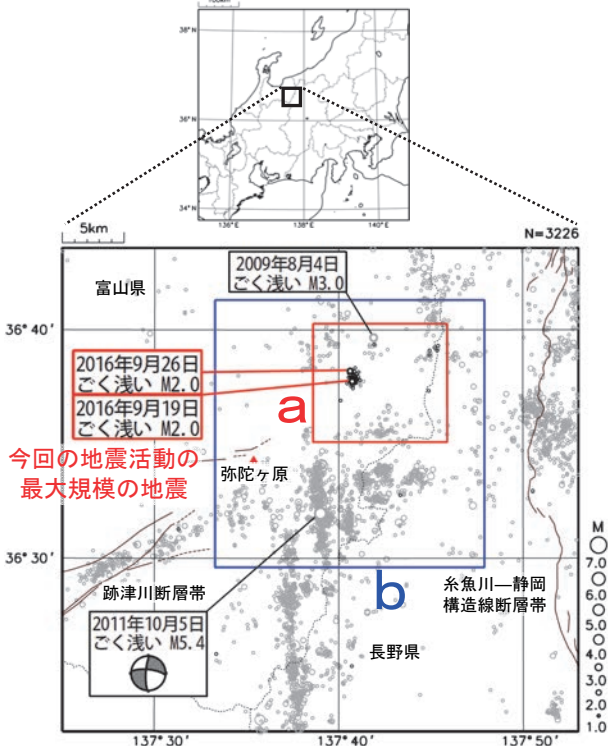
100km

38° N

36° N

34° N

136° E

138° E

140° E

5km

N=3226

2009年8月4日
ごく浅い M3.0

富山県

36° 40′

2016年9月26日
ごく浅い M2.0

2016年9月19日
ごく浅い M2.0

a

今回の地震活動の
最大規模の地震

弥陀ヶ原

36° 30′

跡津川断層帯

2011年10月5日
ごく浅い M5.4

b

糸魚川―静岡
構造線断層帯

長野県

M
7.0
6.0
5.0
4.0
3.0
2.0
1.0

137° 30′

137° 40′

137° 50′